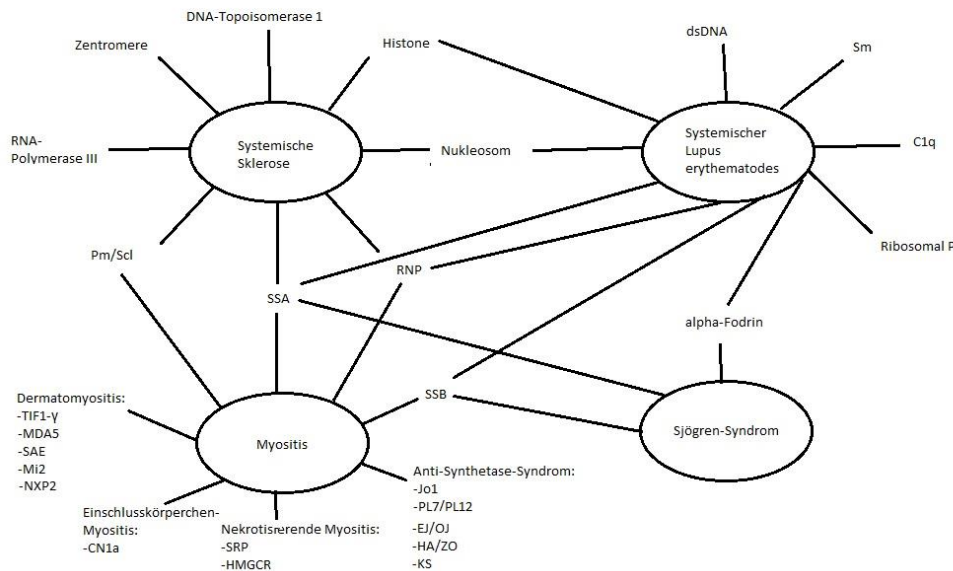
DNA-Topoisomerase 1

Zentromere

Histone

dsDNA

Sm

RNA-Polymerase III

Systemische Sklerose

Nukleosom

Systemischer Lupus erythematodes

C1q

Ribosomal P

Pm/Scl

RNP

SSA

alpha-Fodrin

Dermatomyositis:
-TIF1-γ
-MDA5
-SAE
-Mi2
-NXP2

SSB

Myositis

Sjögren-Syndrom

Anti-Synthetase-Syndrom:
-Jo1
-PL7/PL12
-EJ/OJ
-HA/ZO
-KS

Einschlusskörperchen-Myositis:
-CN1a

Nekrotisierende Myositis:
-SRP
-HMGCR